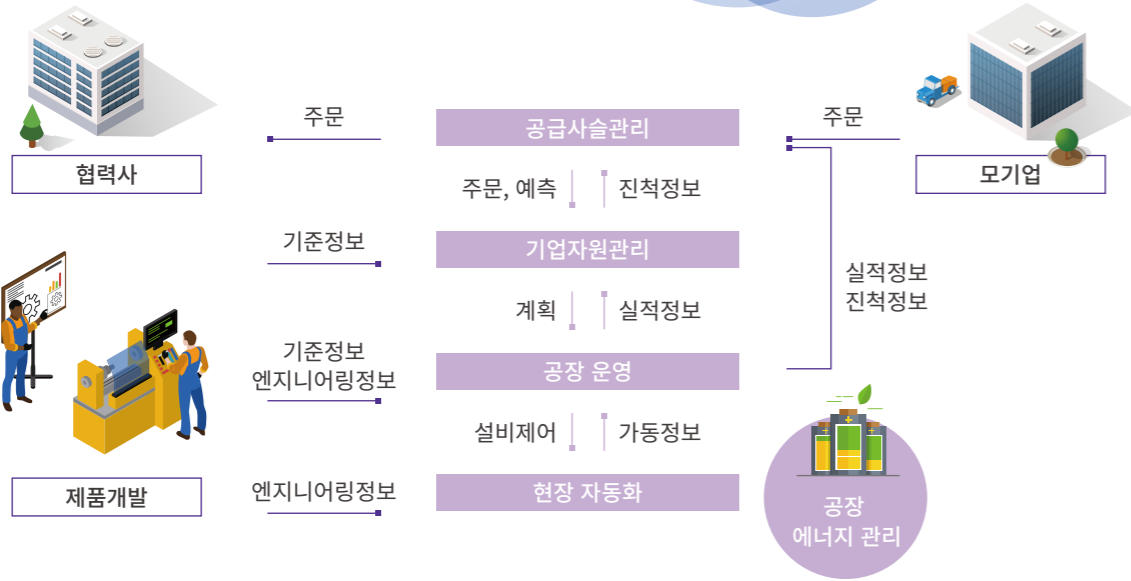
주문

공급사슬관리

주문

협력사

주문, 예측

진척정보

모기업

기준정보

기업자원관리

실적정보
진척정보

계획

실적정보

기준정보
엔지니어링정보

공장 운영

설비제어

가동정보

제품개발

엔지니어링정보

현장 자동화

공장
에너지 관리